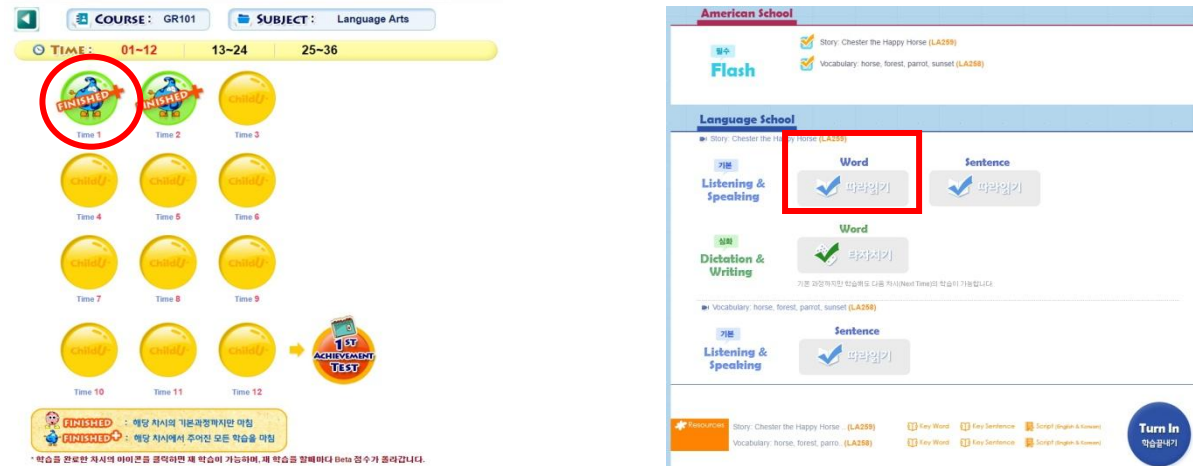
COURSE : GR101

SUBJECT : Language Arts

TIME : 01~12 13~24 25~36

FINISHED+ FINISHED+ Child U

Time 1 Time 2 Time 3

Child U Child U Child U

Time 4 Time 5 Time 6

Child U Child U Child U

Time 7 Time 8 Time 9

Child U Child U Child U

Time 10 Time 11 Time 12

1ST ACHIEVEMENT TEST

FINISHED : 해당 차시의 기본과정까지만 마침

FINISHED+ : 해당 차시에서 주어진 모든 학습을 마침

* 학습을 완료한 차시의 아이콘을 클릭하면 재 학습이 가능하며, 재 학습을 할때마다 Beta 점수가 올라갑니다.

American School

필수

Flash

Story: Chester the Happy Horse (LA259)

Vocabulary: horse, forest, parrot, sunset (LA258)

Language School

Story: Chester the Happy Horse (LA259)

기본

Listening & Speaking

Word

따라읽기

Sentence

따라읽기

심화

Dictation & Writing

Word

타자치기

기본 과정까지만 학습해도 다음 차시(Next Time)의 학습이 가능합니다.

Vocabulary: horse, forest, parrot, sunset (LA258)

기본

Listening & Speaking

Sentence

따라읽기

Resources

Story: Chester the Happy Horse .. (LA259) Key Word Key Sentence Script (English & Korean)

Vocabulary: horse, forest, parro.. (LA258) Key Word Key Sentence Script (English & Korean)

Turn In

학습끝내기